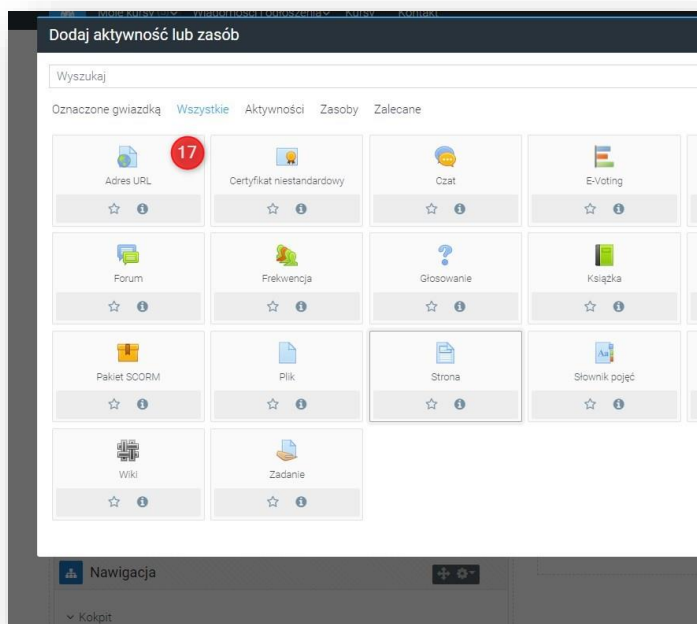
Moje kursy Wiadomości i ogłoszenia Kursy Kontakt

Dodaj aktywność lub zasób

Wyszukaj

Oznaczone gwiazdką Wszystkie Aktywności Zasoby Zalecane

17

Adres URL

Certyfikat niestandardowy

Czat

E-Voting

Forum

Frekwencja

Głosowanie

Książka

Pakiet SCORM

Plik

Strona

Słownik pojęć

Wiki

Zadanie

Nawigacja

Kokpit